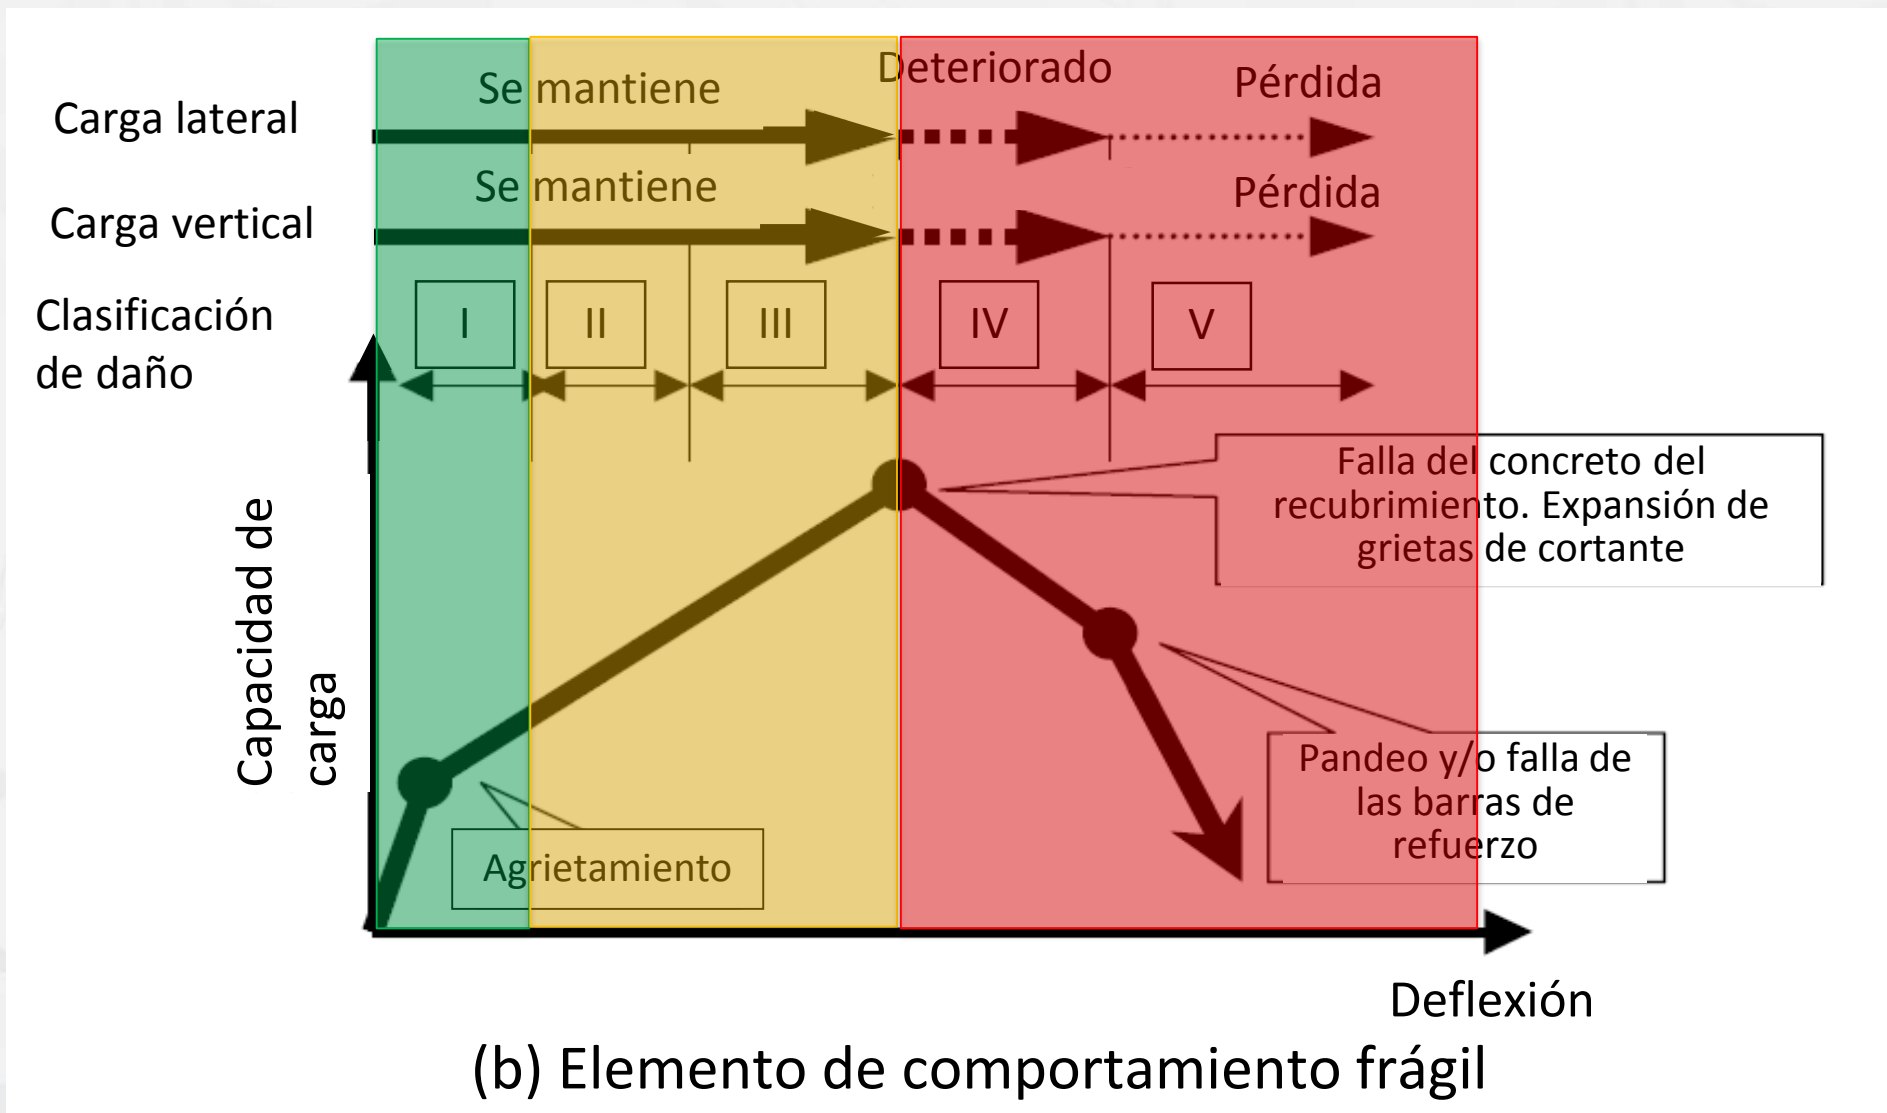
Carga lateral

Se mantiene

Deteriorado

Pérdida

Carga vertical

Se mantiene

Pérdida

Clasificación de daño

I

II

III

IV

V

Capacidad de carga

Falla del concreto del recubrimiento. Expansión de grietas de cortante

Pandeo y/o falla de las barras de refuerzo

Agrietamiento

Deflexión

(b) Elemento de comportamiento frágil